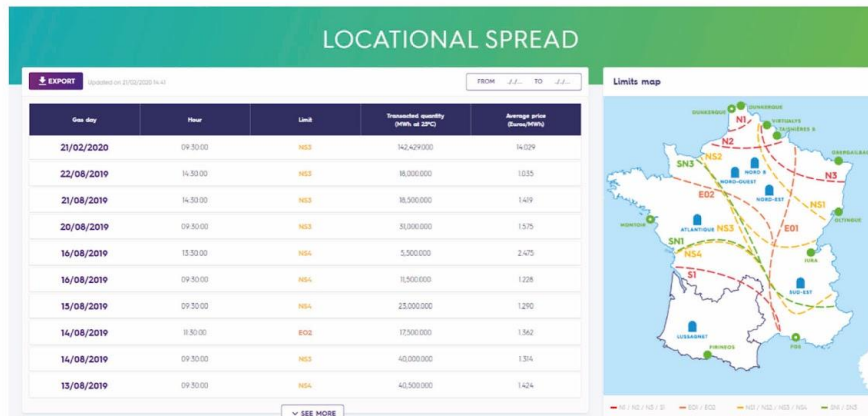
LOCATIONAL SPREAD

EXPORT Updated on 21/03/2020 14:41

FROM ../../.. TO ../../..

| Gas day | Hour | Limit | Transacted quantity (MWh at 25°C) | Average price (Euros/MWh) |
|---|---|---|---|---|
| 21/02/2020 | 09:30:00 | NS3 | 142,429,000 | 14.029 |
| 22/08/2019 | 14:30:00 | NS3 | 18,000,000 | 1.035 |
| 21/08/2019 | 14:30:00 | NS3 | 18,500,000 | 1.419 |
| 20/08/2019 | 09:30:00 | NS3 | 31,000,000 | 1.575 |
| 16/08/2019 | 13:30:00 | NS4 | 5,500,000 | 2.475 |
| 16/08/2019 | 09:30:00 | NS4 | 11,500,000 | 1.228 |
| 15/08/2019 | 09:30:00 | NS4 | 23,000,000 | 1.290 |
| 14/08/2019 | 11:30:00 | EO2 | 17,500,000 | 1.362 |
| 14/08/2019 | 09:30:00 | NS3 | 40,000,000 | 1.314 |
| 13/08/2019 | 09:30:00 | NS4 | 40,500,000 | 1.424 |

SEE MORE

Limits map

DUNKERQUE
DUNKERQUE
N1
VIRTUALYS
TAISNIÈRES B
N2
SN3
NS2
NORD B
NORD-OUEST
OBERGAILBACH
N3
NORD-EST
EO2
NS1
MONTOIR
ATLANTIQUE
NS3
OLTINGUE
EO1
SN1
NS4
JURA
S1
SUD-EST
LUSSAGNET
PIRINEOS
FOS

N1 / N2 / N3 / S1   EO1 / EO2   NS1 / NS2 / NS3 / NS4   SN1 / SN3